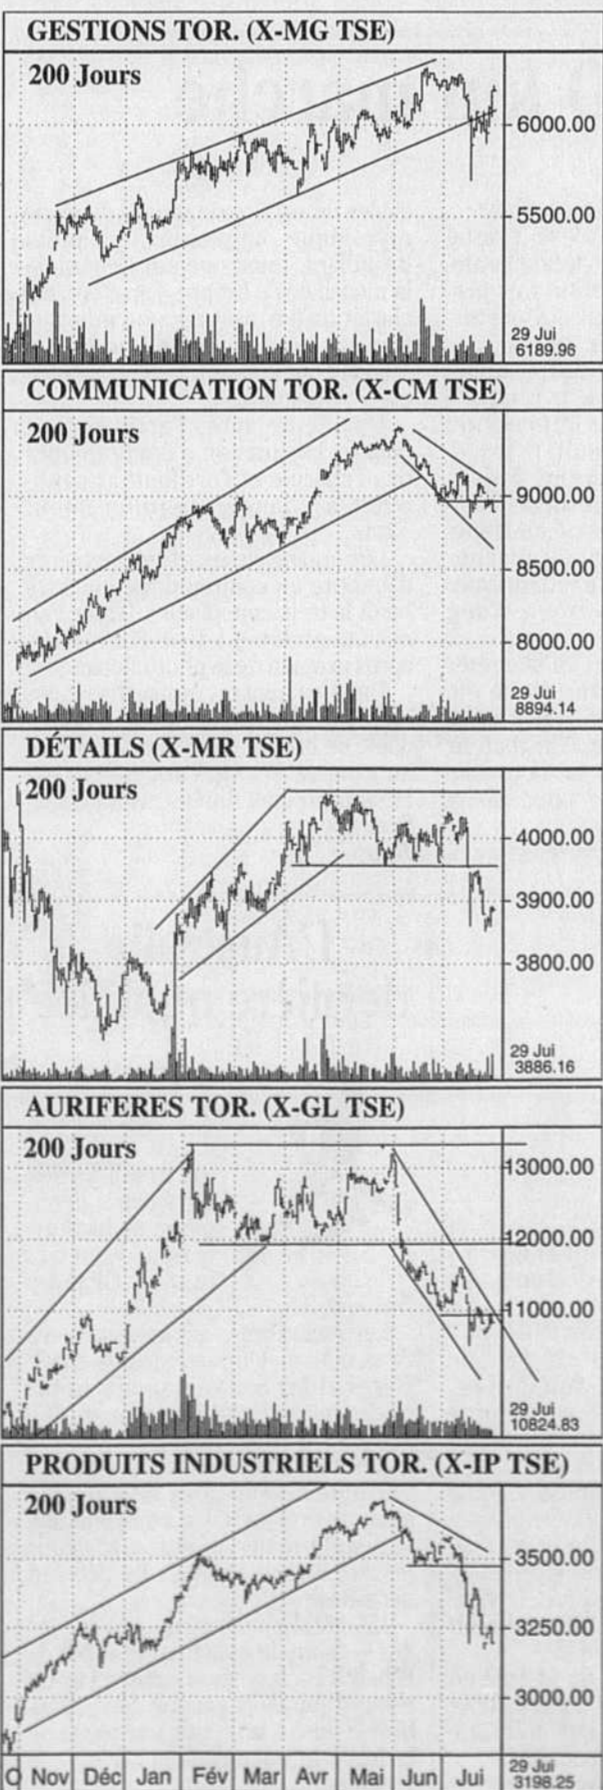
GESTIONS TOR. (X-MG TSE)

200 Jours

6000.00

5500.00

29 Jui
6189.96

COMMUNICATION TOR. (X-CM TSE)

200 Jours

9000.00

8500.00

8000.00

29 Jui
8894.14

DÉTAILS (X-MR TSE)

200 Jours

4000.00

3900.00

3800.00

29 Jui
3886.16

AURIFERES TOR. (X-GL TSE)

200 Jours

13000.00

12000.00

11000.00

29 Jui
10824.83

PRODUITS INDUSTRIELS TOR. (X-IP TSE)

200 Jours

3500.00

3250.00

3000.00

O Nov Déc Jan Fév Mar Avr Mai Jun Jui

29 Jui
3198.25